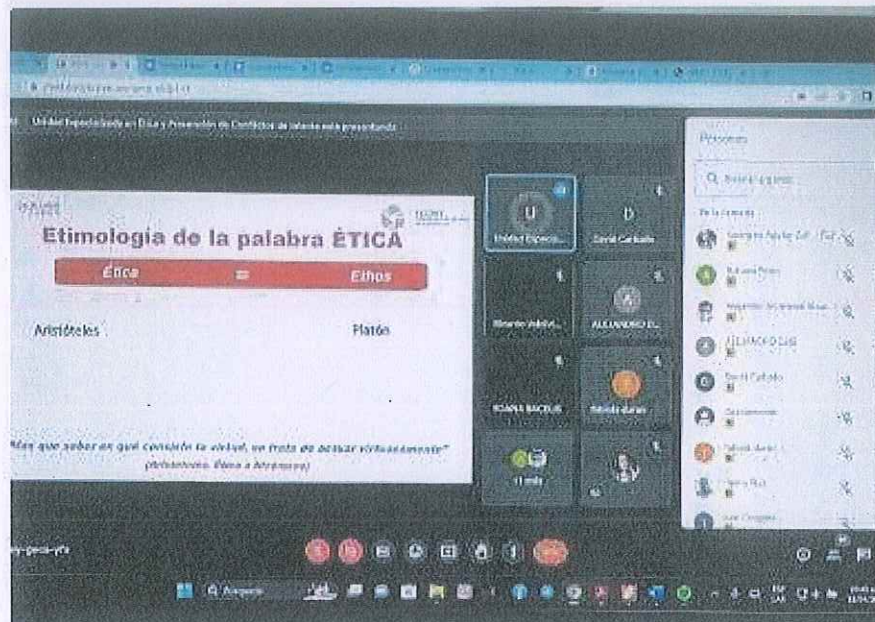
Unidad Especializada en Ética y Prevención de Conflictos de Interés está presentando

Etimología de la palabra ÉTICA

Ética = Ethos

Aristóteles

Platón

"Más que saber en qué consiste la virtud, se trata de actuar virtuosamente"
(Aristóteles. Ética a Nicómaco)

Unidad Especia...

David Carbajal

Ricardo Valdivi...

ALEJANDRO E...

ROMINA BACELIS

Brenda duran

11 más

Personas

Buscar a personas

En la reunión

David Carbajal

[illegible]

Buscar